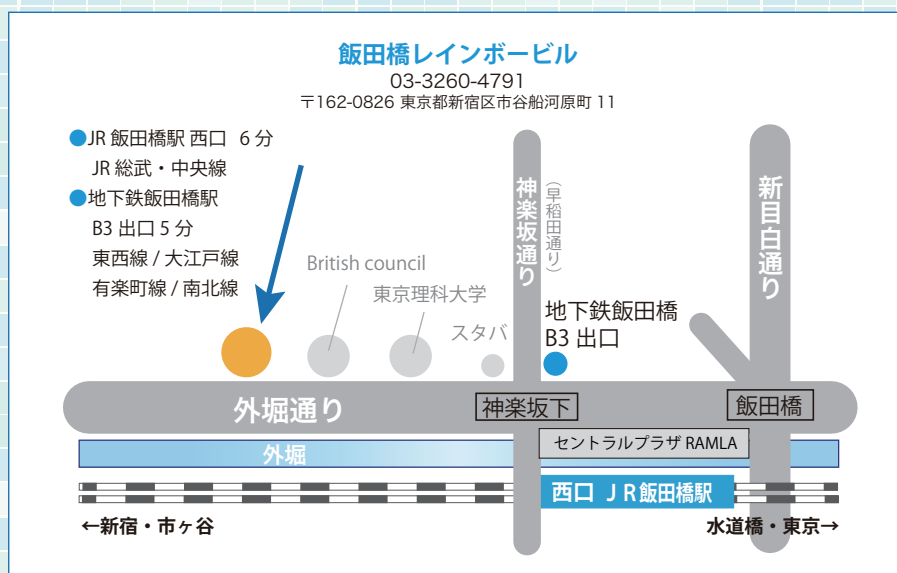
飯田橋レインボービル
03-3260-4791
〒162-0826 東京都新宿区市谷船河原町 11

●JR 飯田橋駅 西口 6 分
JR 総武・中央線
●地下鉄飯田橋駅
B3 出口 5 分
東西線 / 大江戸線
有楽町線 / 南北線

British council
東京理科大学
スタバ

神楽坂通り
（早稲田通り）

地下鉄飯田橋
B3 出口

新目白通り

外堀通り
神楽坂下
飯田橋
セントラルプラザ RAMLA
外堀
西口 ＪＲ飯田橋駅
←新宿・市ヶ谷
水道橋・東京→